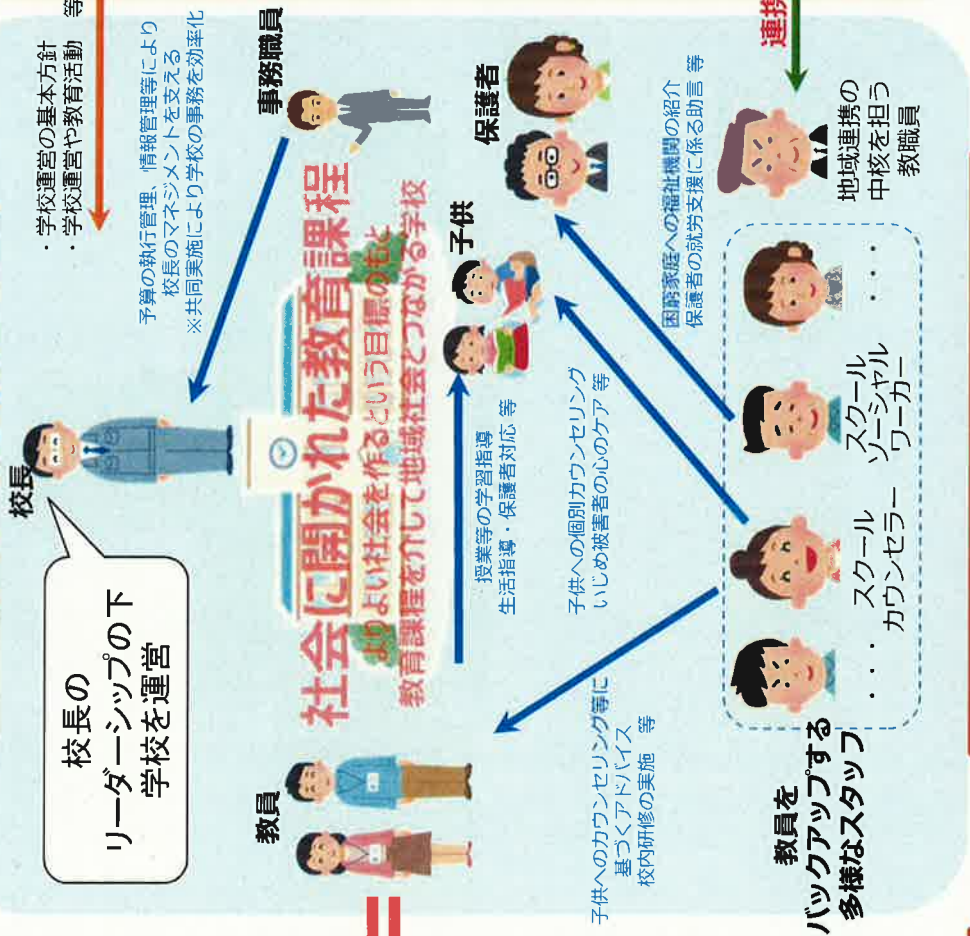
校長

校長の
リーダーシップの下
学校を運営

・学校運営の基本方針
・学校運営や教育活動　等

事務職員

予算の執行管理、情報管理等により
校長のマネジメントを支える
※共同実施により学校の事務を効率化

社会に開かれた教育課程
よりよい社会を作るという目標の下
教育課程を介して地域社会とつながる学校

子供

保護者

連携

地域連携の
中核を担う
教職員

教員

授業等の学習指導
生活指導・保護者対応　等

子供への個別カウンセリング
いじめ被害者の心のケア　等

困窮家庭への福祉機関の紹介
保護者の就労支援に係る助言　等

子供へのカウンセリング等に
基づくアドバイス
校内研修の実施　等

・・・

スクール
カウンセラー

スクール
ソーシャル
ワーカー

・・・

教員を
バックアップする
多様なスタッフ